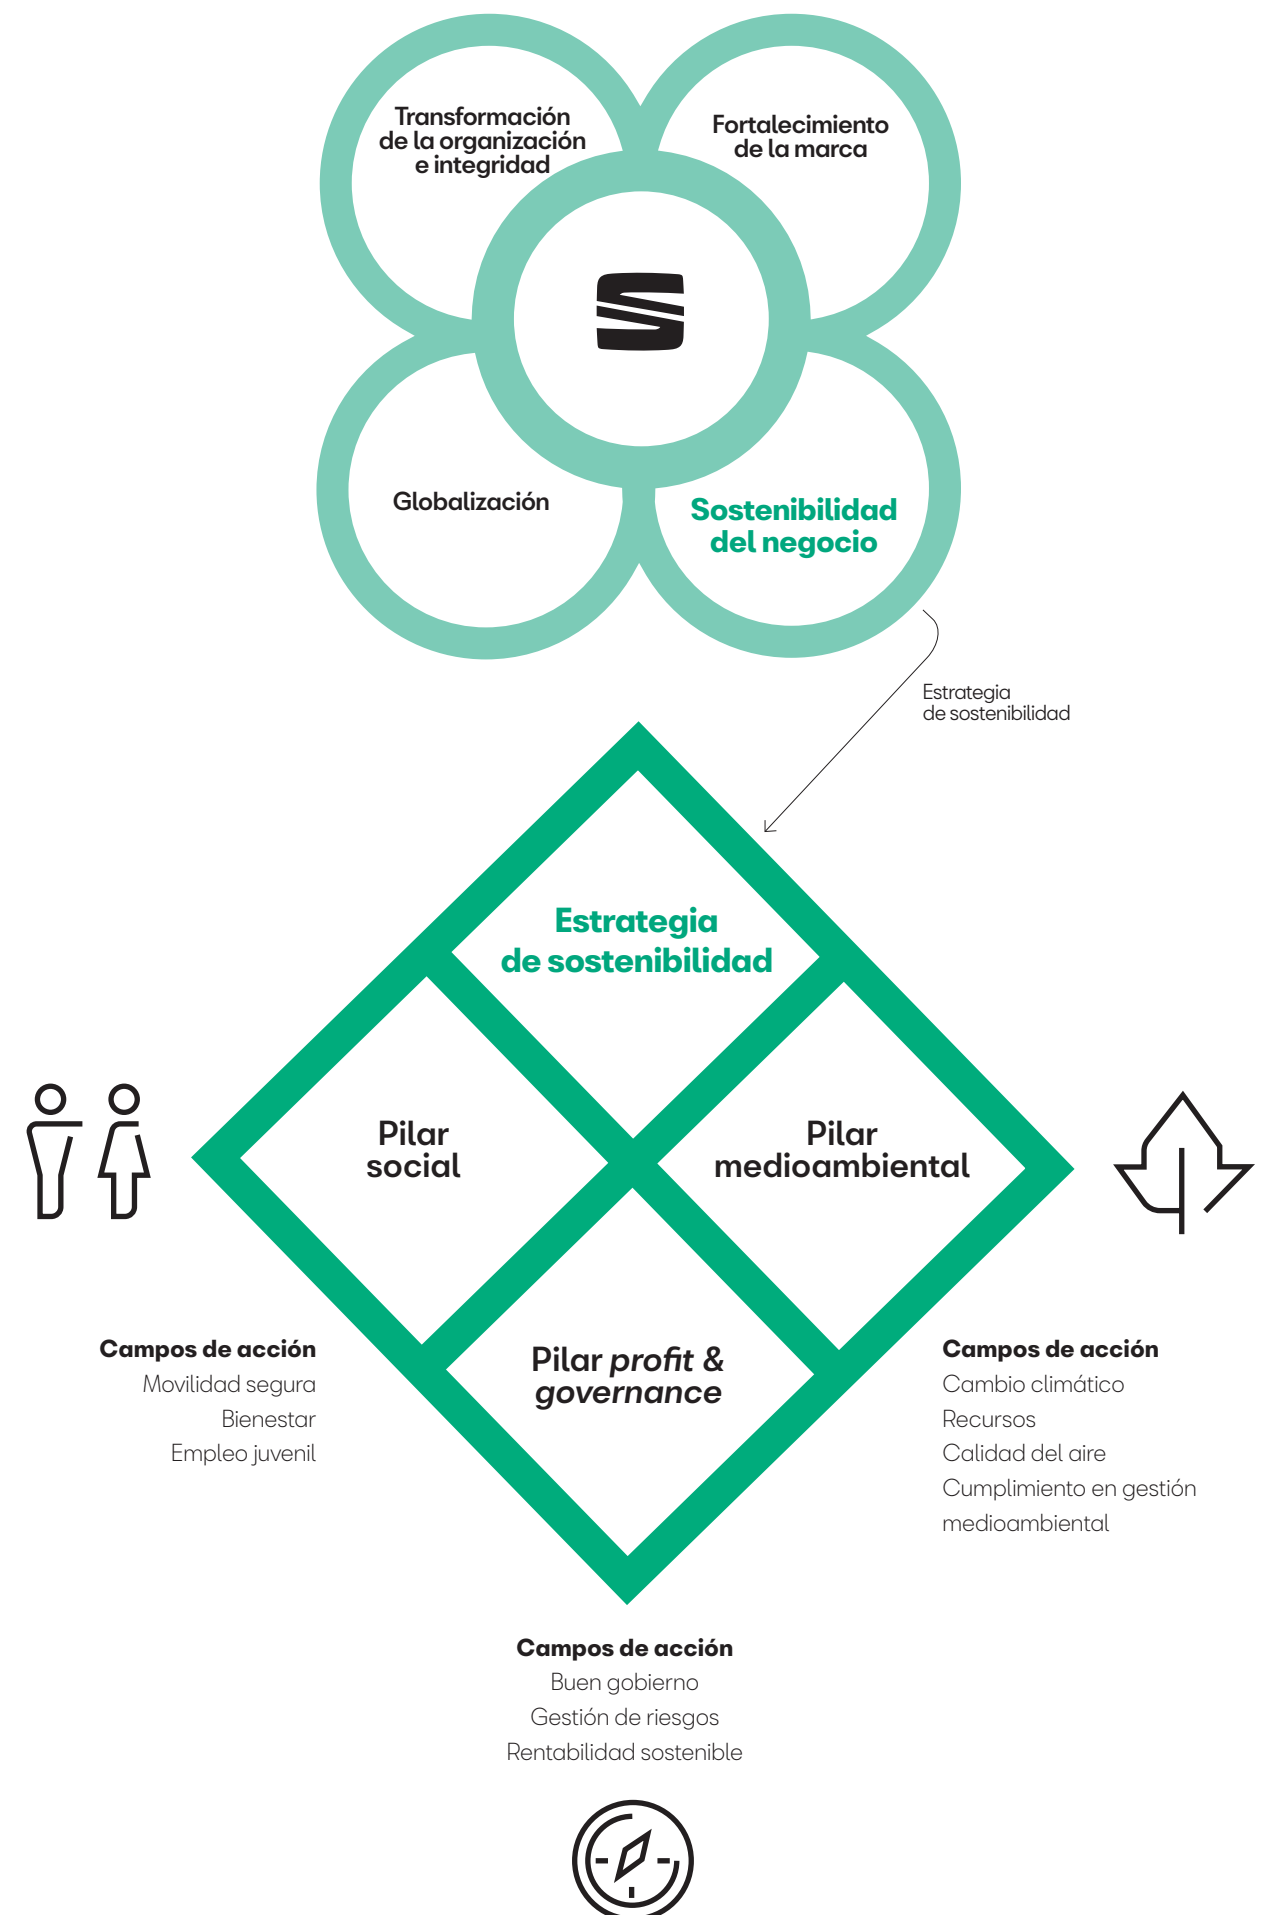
Transformación de la organización e integridad

Fortalecimiento de la marca

Globalización

Sostenibilidad del negocio

Estrategia de sostenibilidad

Estrategia de sostenibilidad

Pilar social

Pilar medioambiental

Pilar *profit* & *governance*

**Campos de acción**
Movilidad segura
Bienestar
Empleo juvenil

**Campos de acción**
Cambio climático
Recursos
Calidad del aire
Cumplimiento en gestión medioambiental

**Campos de acción**
Buen gobierno
Gestión de riesgos
Rentabilidad sostenible